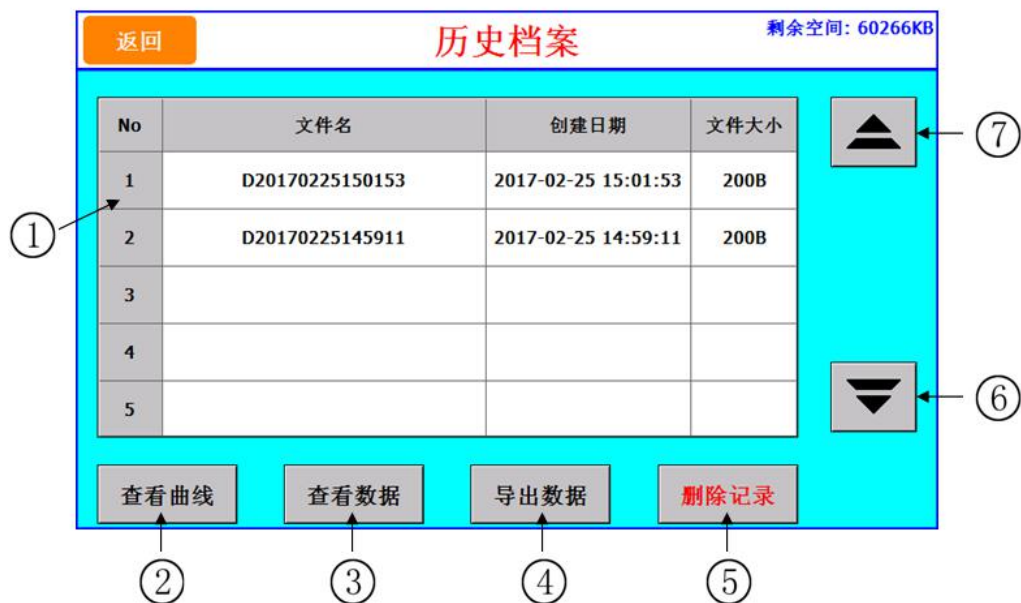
返回

历史档案

剩余空间: 60266KB

| No | 文件名 | 创建日期 | 文件大小 |
|---|---|---|---|
| 1 | D20170225150153 | 2017-02-25 15:01:53 | 200B |
| 2 | D20170225145911 | 2017-02-25 14:59:11 | 200B |
| 3 | | | |
| 4 | | | |
| 5 | | | |

①

⑦

⑥

查看曲线 查看数据 导出数据 删除记录

② ③ ④ ⑤